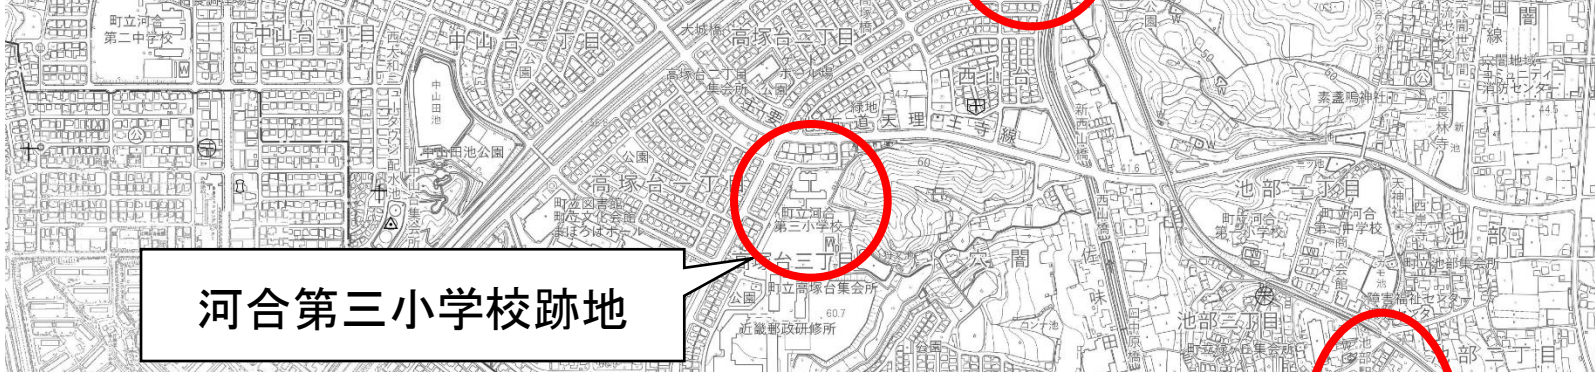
町立河合
第二中学校

中山台二丁目

中山台一丁目

大城橋

高塚台一丁目

高塚台一丁目
集会所

ホール場

公園

中山田池

中山田池公園

緑地

西山台

大和高田線

天理王寺線

大和郡山

公園

高塚台二丁目

町立図書館
町立文化会館
まほろばホール

町立河合
第三小学校

60

河合第三小学校跡地

高塚台三丁目

町立高塚台集会所

公園

60.7

近畿郵政研修所

西山橋

佐味田

穴闇

素盞鳴神社

池部一丁目

町立河合
第一小学校

町立河合
第一中学校

池部

町立池部集会所

池部三丁目

池部二丁目

穴闇地域
コミュニティ
消防センター

長林寺

田闇線